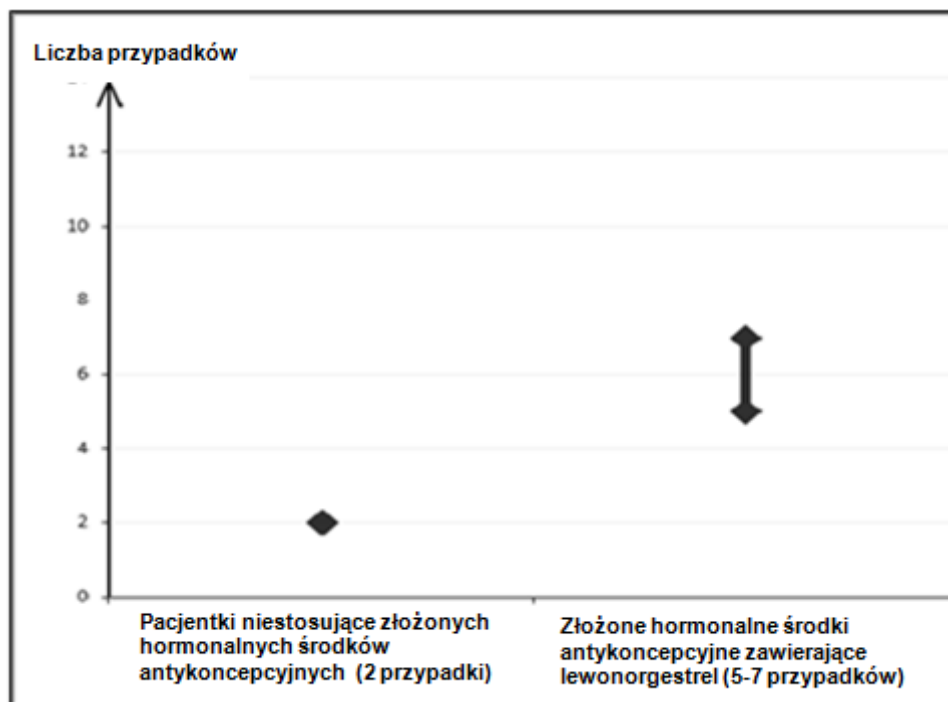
Liczba przypadków

12
10
8
6
4
2
0

Pacjentki niestosujące złożonych hormonalnych środków antykoncepcyjnych (2 przypadki)

Złożone hormonalne środki antykoncepcyjne zawierające lewonorgestrel (5-7 przypadków)